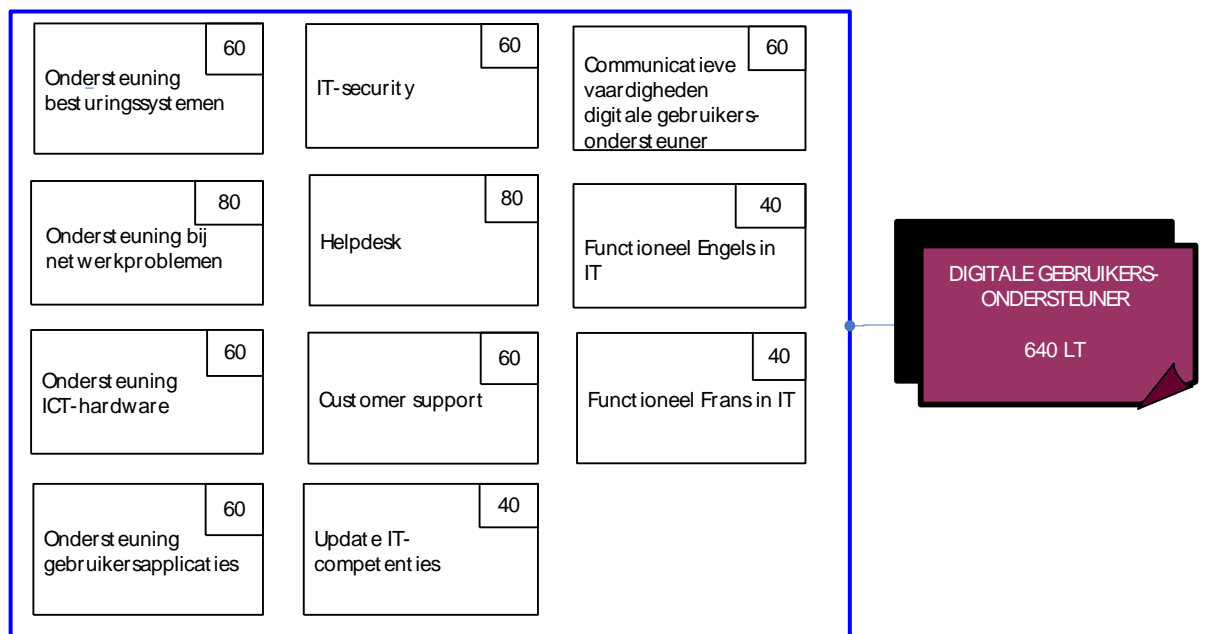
60
Ondersteuning besturingssystemen

60
IT-security

60
Communicatieve vaardigheden digitale gebruikersondersteuner

80
Ondersteuning bij netwerkproblemen

80
Helpdesk

40
Functioneel Engels in IT

60
Ondersteuning ICT-hardware

60
Customer support

40
Functioneel Frans in IT

60
Ondersteuning gebruikersapplicaties

40
Update IT-competenties

DIGITALE GEBRUIKERS-ONDERSTEUNER

640 LT